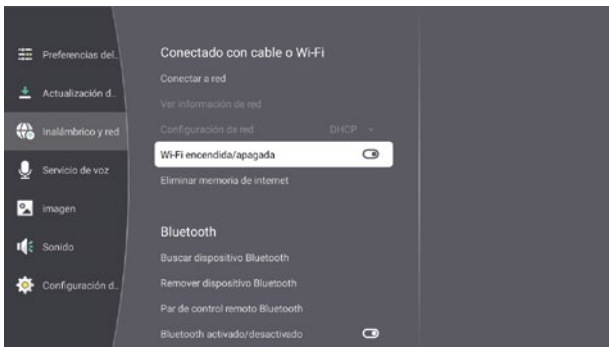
Preferencias del..
Actualización d..
Inalámbrico y red
Servicio de voz
Imagen
Sonido
Configuración d..

Conectado con cable o Wi-Fi
Conectar a red
Ver información de red
Configuración de red DHCP
Wi-Fi encendida/apagada
Eliminar memoria de internet

Bluetooth
Buscar dispositivo Bluetooth
Remover dispositivo Bluetooth
Par de control remoto Bluetooth
Bluetooth activado/desactivado